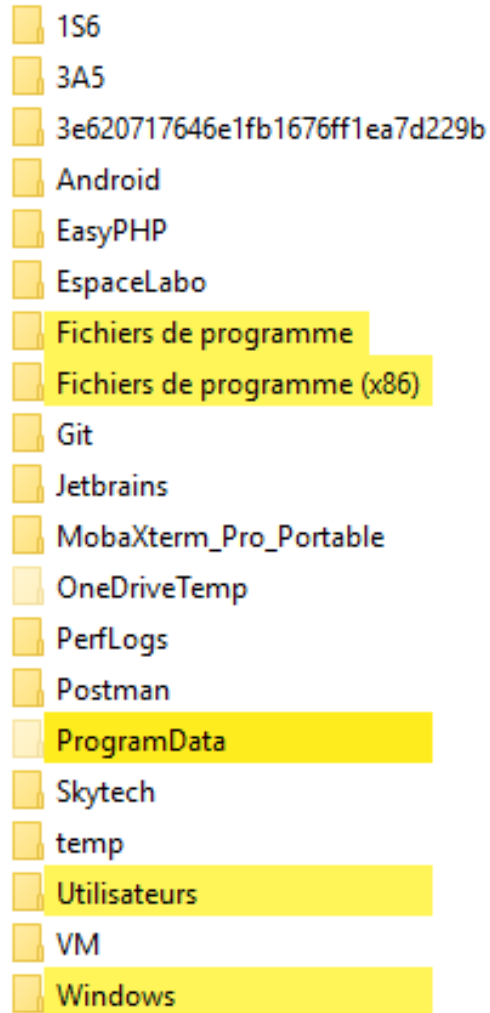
1S6
3A5
3e620717646e1fb1676ff1ea7d229b
Android
EasyPHP
EspaceLabo
Fichiers de programme
Fichiers de programme (x86)
Git
Jetbrains
MobaXterm_Pro_Portable
OneDriveTemp
PerfLogs
Postman
ProgramData
Skytech
temp
Utilisateurs
VM
Windows